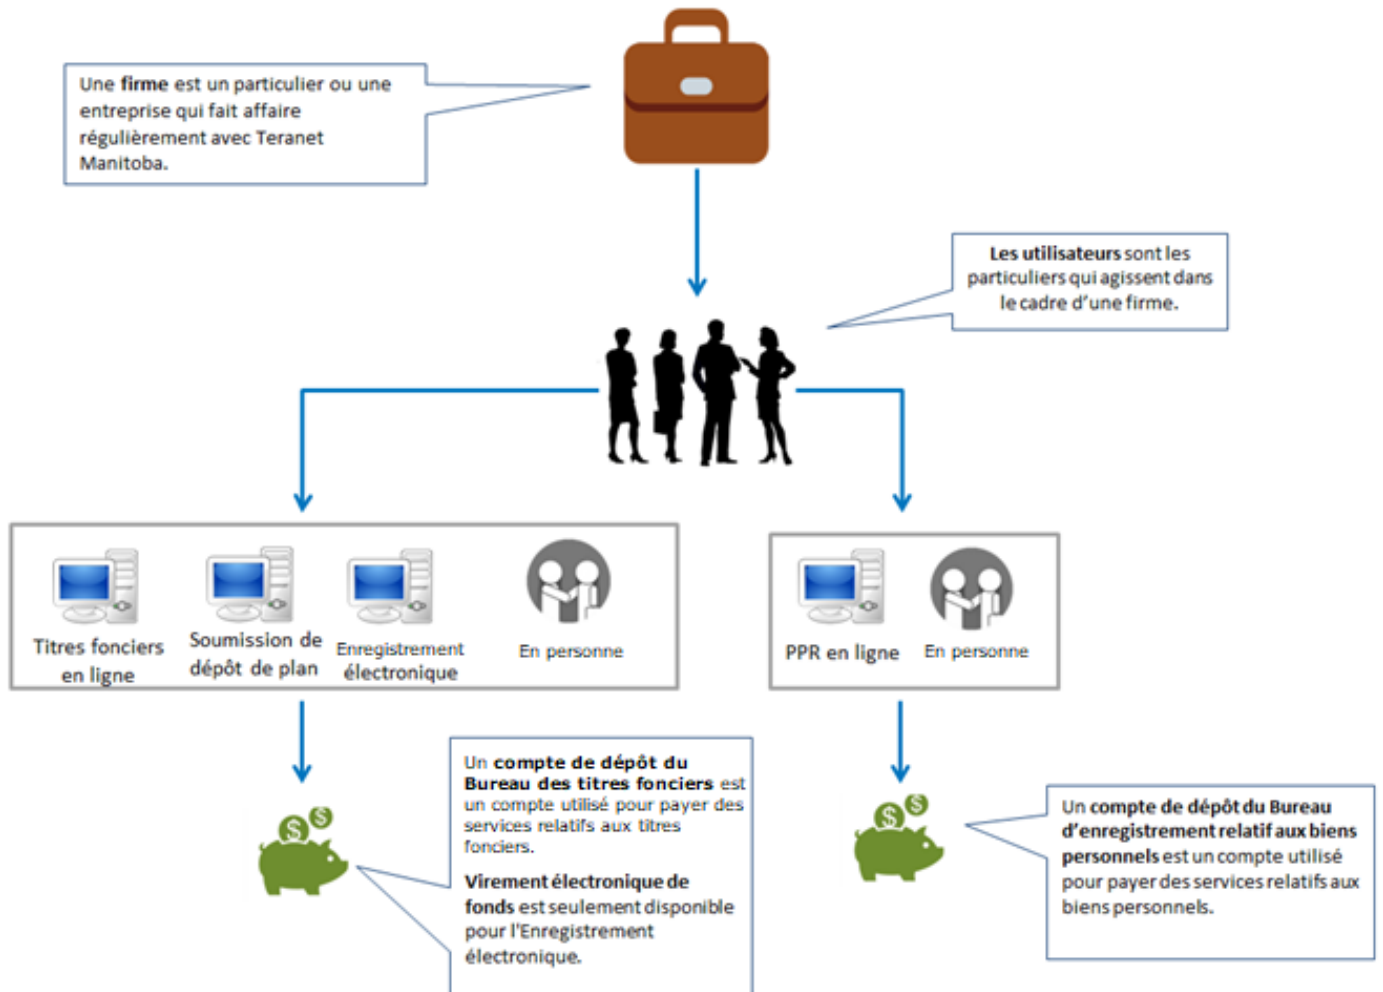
Une **firme** est un particulier ou une entreprise qui fait affaire régulièrement avec Teranet Manitoba.

**Les utilisateurs** sont les particuliers qui agissent dans le cadre d'une firme.

Titres fonciers en ligne

Soumission de dépôt de plan

Enregistrement électronique

En personne

PPR en ligne

En personne

$

$

Un **compte de dépôt du Bureau des titres fonciers** est un compte utilisé pour payer des services relatifs aux titres fonciers.

**Virement électronique de fonds** est seulement disponible pour l'Enregistrement électronique.

$

$

Un **compte de dépôt du Bureau d'enregistrement relatif aux biens personnels** est un compte utilisé pour payer des services relatifs aux biens personnels.